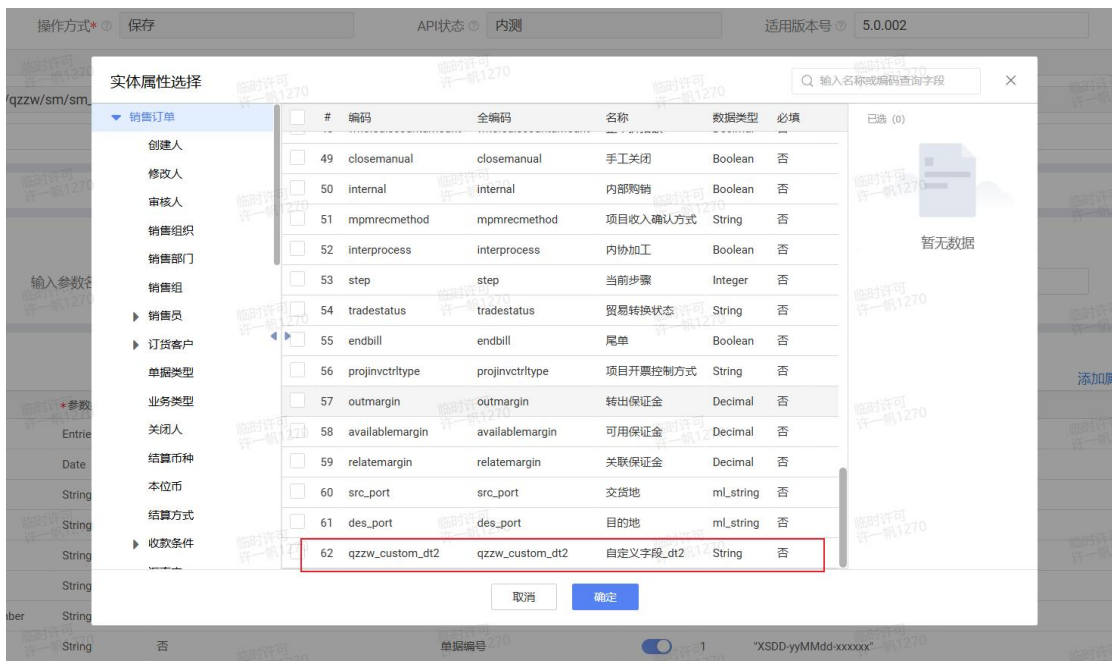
操作方式* 保存 API状态 内测 适用版本号 5.0.002

/qzzw/sm/sm_

实体属性选择

输入名称或编码查询字段

销售订单
创建人
修改人
审核人
销售组织
销售部门
销售组
销售员
订货客户
单据类型
业务类型
关闭人
结算币种
本位币
结算方式
收款条件

| # | 编码 | 全编码 | 名称 | 数据类型 | 必填 |
|---|---|---|---|---|---|
| 49 | closemanual | closemanual | 手工关闭 | Boolean | 否 |
| 50 | internal | internal | 内部购销 | Boolean | 否 |
| 51 | mpmrecmethod | mpmrecmethod | 项目收入确认方式 | String | 否 |
| 52 | interprocess | interprocess | 内协加工 | Boolean | 否 |
| 53 | step | step | 当前步骤 | Integer | 否 |
| 54 | tradestatus | tradestatus | 贸易转换状态 | String | 否 |
| 55 | endbill | endbill | 尾单 | Boolean | 否 |
| 56 | projinvctrltype | projinvctrltype | 项目开票控制方式 | String | 否 |
| 57 | outmargin | outmargin | 转出保证金 | Decimal | 否 |
| 58 | availablemargin | availablemargin | 可用保证金 | Decimal | 否 |
| 59 | relatemargin | relatemargin | 关联保证金 | Decimal | 否 |
| 60 | src_port | src_port | 交货地 | ml_string | 否 |
| 61 | des_port | des_port | 目的地 | ml_string | 否 |
| 62 | qzzw_custom_dt2 | qzzw_custom_dt2 | 自定义字段_dt2 | String | 否 |

已选 (0)

暂无数据

取消 确定

输入参数名
*参数
Entrie
Date
String
String
String
String
String
String 否 单据编号 1 "XSDD-yyMMdd-xxxxxx"
添加